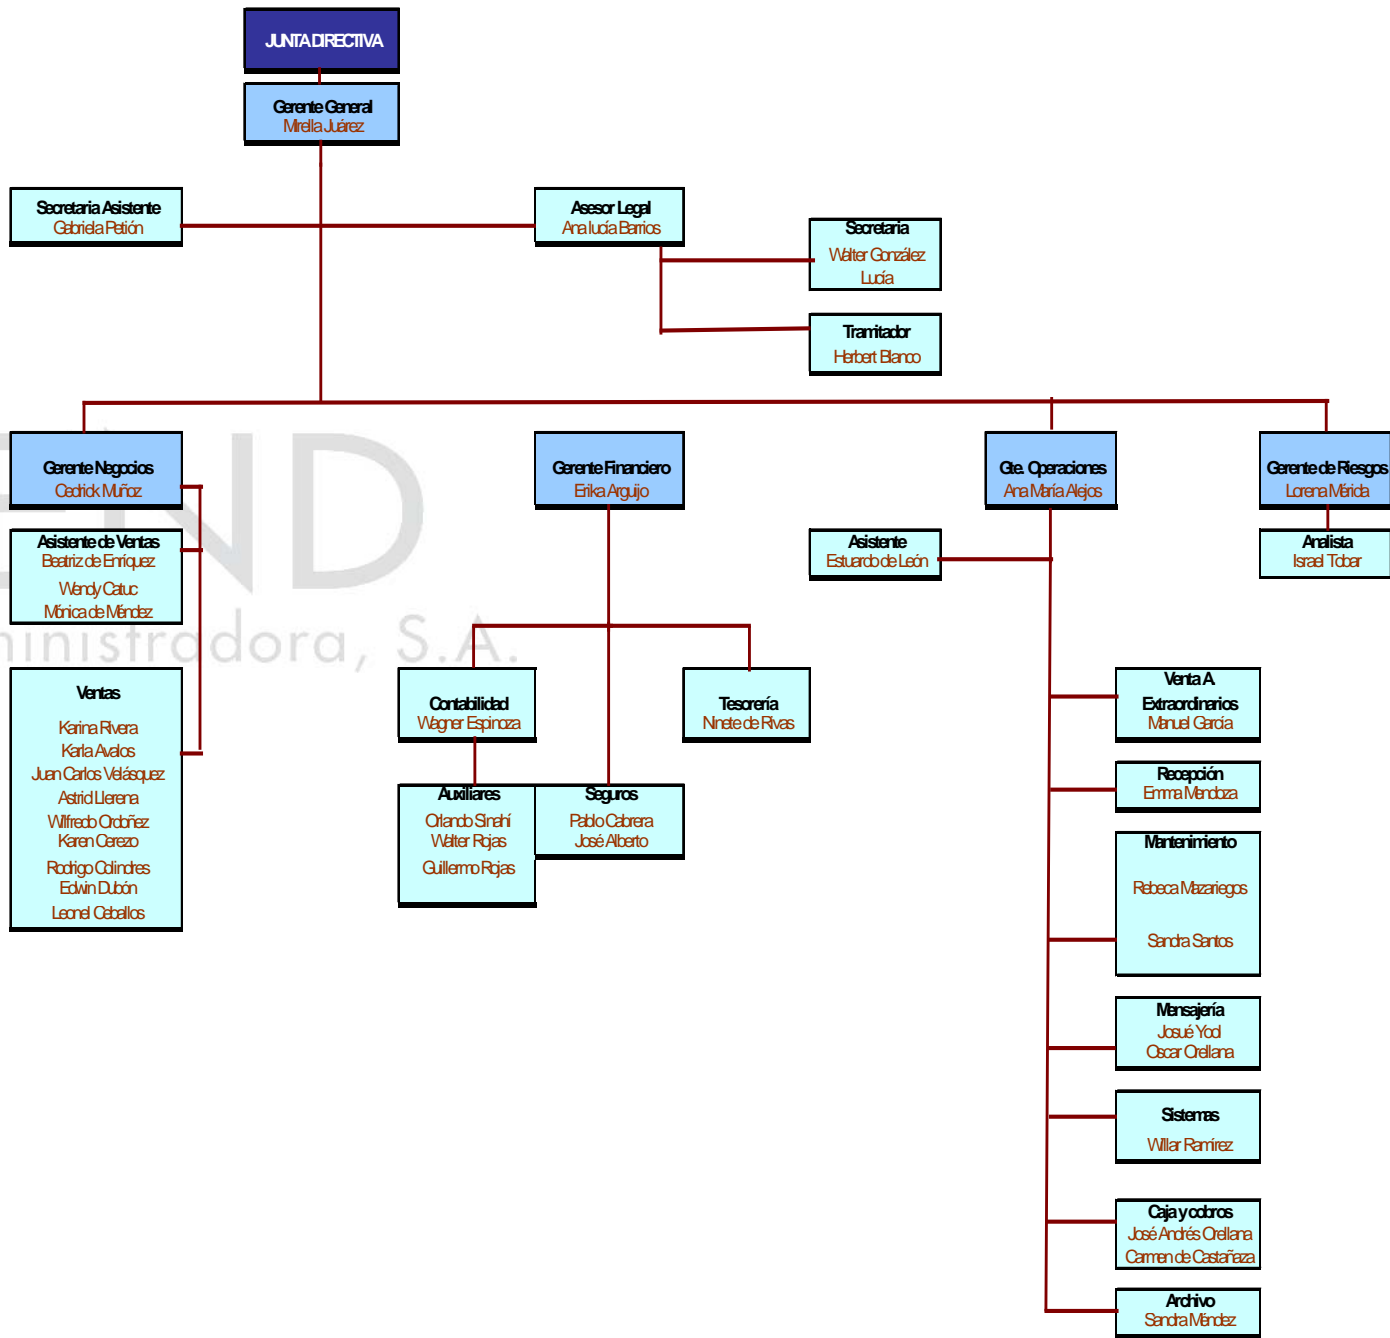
JUNTA DIRECTIVA

Gerente General
Mirella Juárez

Secretaria Asistente
Gabriela Petión

Asesor Legal
Ana lucía Barrios

Secretaria
Walter González
Lucía

Tramitador
Herbert Blanco

Gerente Negocios
Cedrick Muñoz

Asistente de Ventas
Beatriz de Enriquez
Wendy Catuc
Mónica de Méndez

Ventas
Karina Rivera
Karla Avalos
Juan Carlos Velásquez
Astrid Llerena
Wilfredo Ordoñez
Karen Cerezo
Rodrigo Colindres
Edwin Dubón
Leonel Ceballos

END
inistradora, S.A.

Gerente Financiero
Erika Arguijo

Contabilidad
Wagner Espinoza

Tesorería
Ninete de Rivas

Auxiliares
Orlando Sinahí
Walter Rojas
Guillermo Rojas

Seguros
Pablo Cabrera
José Alberto

Gte. Operaciones
Ana María Alejos

Asistente
Estuardo de León

Gerente de Riesgos
Lorena Mérida

Analista
Israel Tobar

Venta A Extraordinarios
Manuel García

Recepción
Emma Mendoza

Mantenimiento
Rebeca Mazariegos
Sandra Santos

Mensajería
Josué Yool
Oscar Orellana

Sistemas
Willar Ramírez

Caja y cobros
José Andrés Orellana
Carmen de Castañaza

Archivo
Sandra Méndez